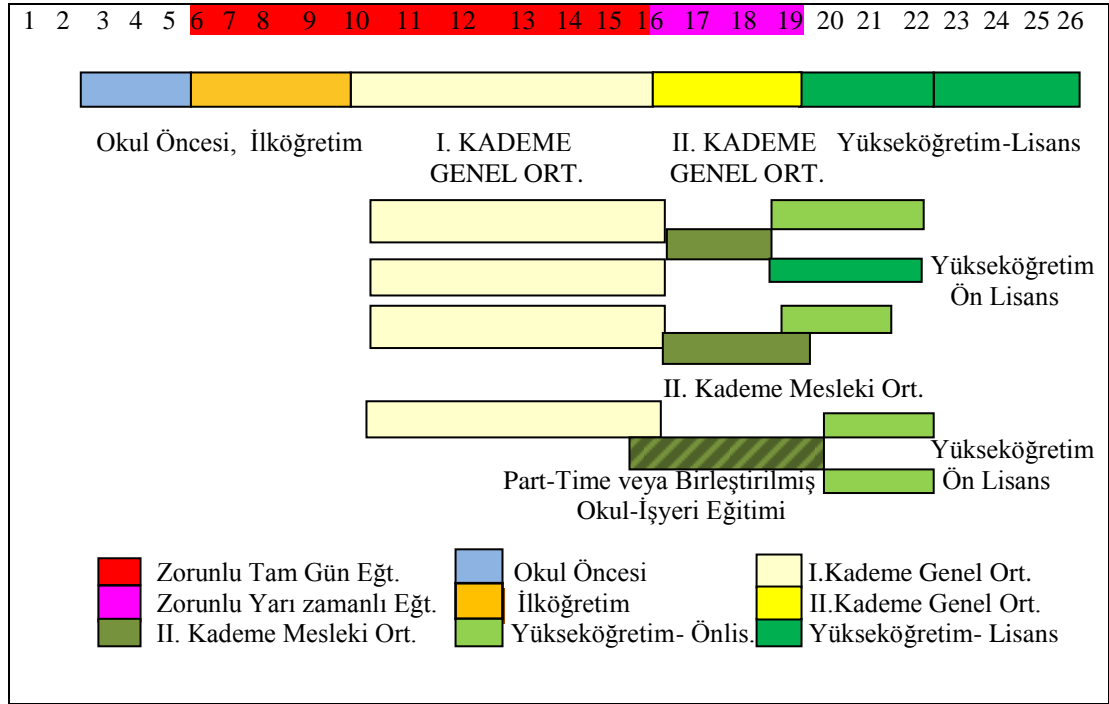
1 2 3 4 5 6 7 8 9 10 11 12 13 14 15 16 17 18 19 20 21 22 23 24 25 26

Okul Öncesi, İlköğretim

I. KADEME GENEL ORT.

II. KADEME GENEL ORT.

Yükseköğretim-Lisans

Yükseköğretim Ön Lisans

II. Kademe Mesleki Ort.

Yükseköğretim Ön Lisans

Part-Time veya Birleştirilmiş Okul-İşyeri Eğitimi

Zorunlu Tam Gün Eğt.
Zorunlu Yarı zamanlı Eğt.
II. Kademe Mesleki Ort.

Okul Öncesi
İlköğretim
Yükseköğretim- Önlis.

I.Kademe Genel Ort.
II.Kademe Genel Ort.
Yükseköğretim- Lisans